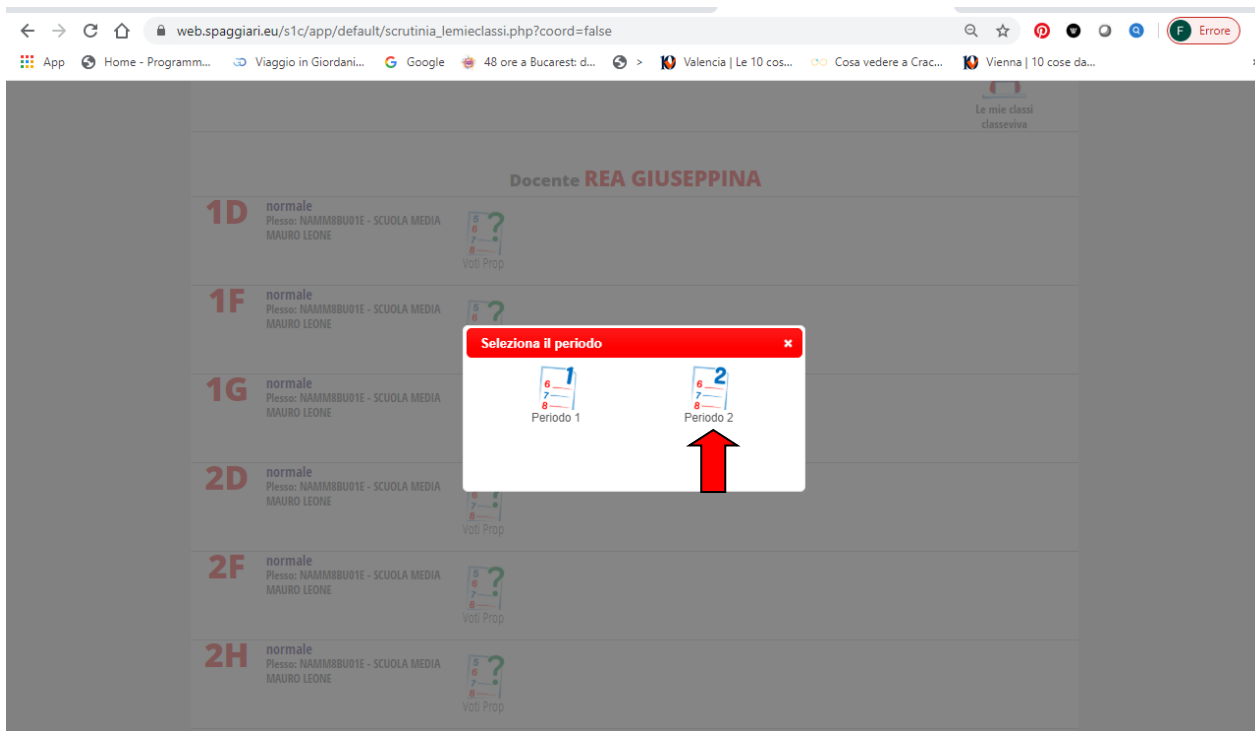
web.spaggiari.eu/s1c/app/default/scrutinia_lemieclassi.php?coord=false

F Errore

App Home - Programm... Viaggio in Giordani... Google 48 ore a Bucarest: d... > Valencia | Le 10 cos... Cosa vedere a Crac... Vienna | 10 cose da...

Le mie classi classeviva

Docente REA GIUSEPPINA

1D normale
Plesso: NAMM8BU01E - SCUOLA MEDIA MAURO LEONE
Voti Prop

1F normale
Plesso: NAMM8BU01E - SCUOLA MEDIA MAURO LEONE

1G normale
Plesso: NAMM8BU01E - SCUOLA MEDIA MAURO LEONE

2D normale
Plesso: NAMM8BU01E - SCUOLA MEDIA MAURO LEONE
Voti Prop

2F normale
Plesso: NAMM8BU01E - SCUOLA MEDIA MAURO LEONE
Voti Prop

2H normale
Plesso: NAMM8BU01E - SCUOLA MEDIA MAURO LEONE
Voti Prop

Seleziona il periodo ×

Periodo 1

Periodo 2